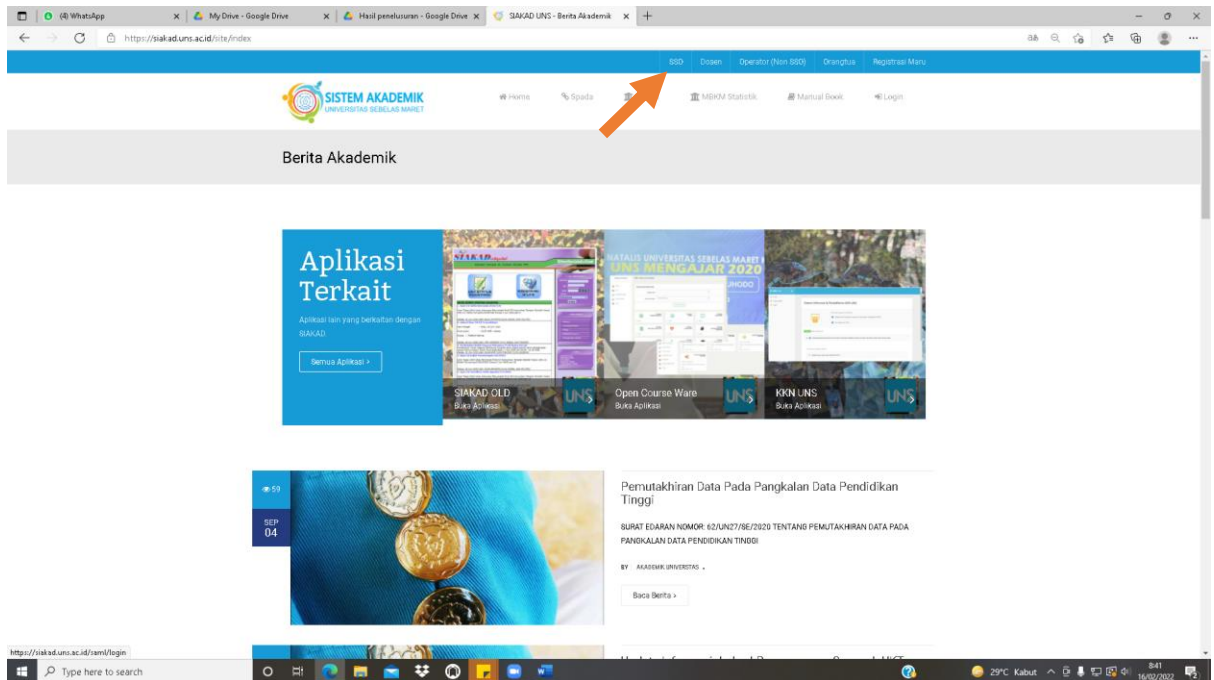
(4) WhatsApp
My Drive - Google Drive
Hasil penelusuran - Google Drive
SIAKAD UNS - Berita Akademik

https://siakad.uns.ac.id/site/index

SSO Dosen Operator (Non SSO) Orangtua Registrasi Maru

SISTEM AKADEMIK
UNIVERSITAS SEBELAS MARET

Home Spada MBKM Statistik Manual Book Login

Berita Akademik

Aplikasi Terkait

Aplikasi lain yang berkaitan dengan SIAKAD

Semua Aplikasi ›

NATALIS UNIVERSITAS SEBELAS MARET
UNS MENGAJAR 2020

SIAKAD OLD
Buka Aplikasi

Open Course Ware
Buka Aplikasi

KKN UNS
Buka Aplikasi

59

SEP
04

Pemutakhiran Data Pada Pangkalan Data Pendidikan Tinggi

SURAT EDARAN NOMOR: 62/UN27/SE/2020 TENTANG PEMUTAKHIRAN DATA PADA PANGKALAN DATA PENDIDIKAN TINGGI

BY AKADEMIK UNIVERSITAS

Baca Berita ›

https://siakad.uns.ac.id/saml/login

Type here to search

29°C Kabut 8:41 16/02/2022